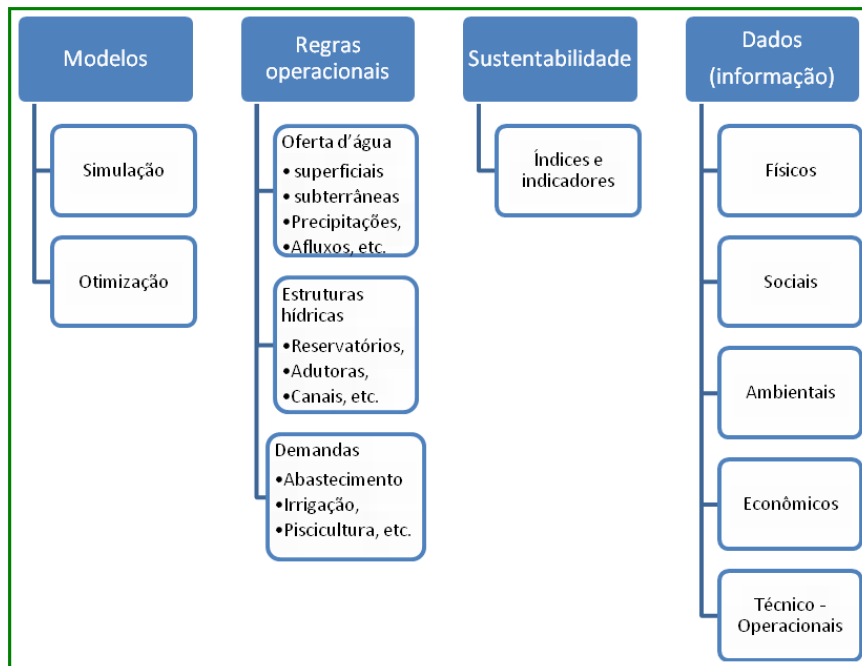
Modelos

Simulação

Otimização

Regras operacionais

Oferta d'água
• superficiais
• subterrâneas
•Precipitações,
•Afluxos, etc.

Estruturas hídricas
•Reservatórios,
•Adutoras,
•Canais, etc.

Demandas
•Abastecimento
•Irrigação,
•Piscicultura, etc.

Sustentabilidade

Índices e indicadores

Dados (informação)

Físicos

Sociais

Ambientais

Econômicos

Técnico - Operacionais